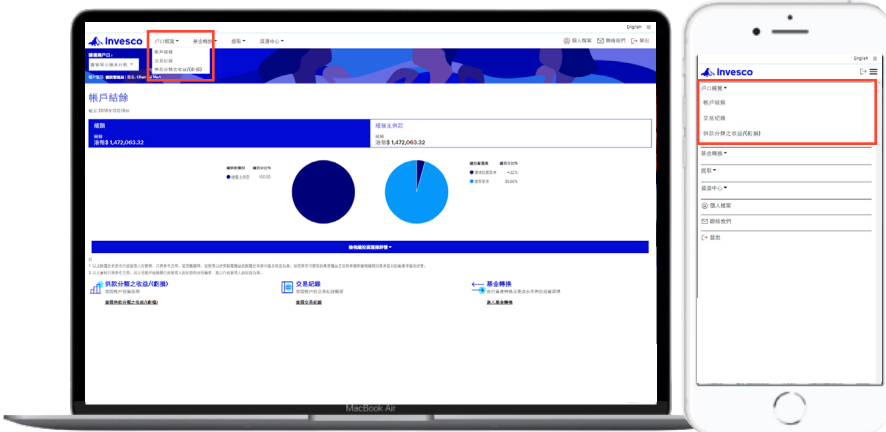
English
Invesco
戶口概覽 基金轉換 提取 資源中心
帳戶結餘
交易紀錄
供款分類之收益/(虧損)
個人檔案 聯絡我們 登出
帳戶結餘
總額
港幣$ 1,472,063.32
總額
港幣$ 1,472,063.32
供款分類之收益/(虧損)
交易紀錄
基金轉換
MacBook Air

English
Invesco
戶口概覽
帳戶結餘
交易紀錄
供款分類之收益/(虧損)
基金轉換
提取
資源中心
個人檔案
聯絡我們
登出